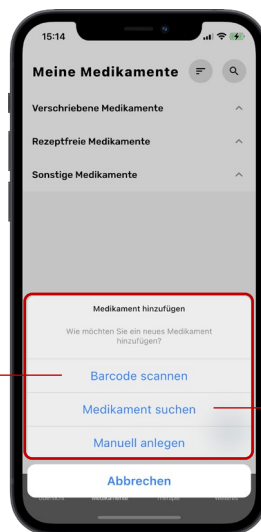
15:14

Meine Medikamente

Verschriebene Medikamente

Rezeptfreie Medikamente

Sonstige Medikamente

Medikament hinzufügen

Wie möchten Sie ein neues Medikament hinzufügen?

Barcode scannen

Medikament suchen

Manuell anlegen

Abbrechen